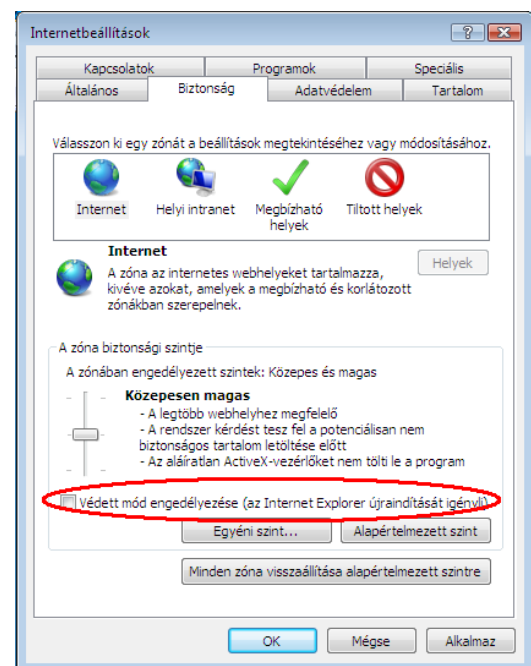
Internetbeállítások

?

Kapcsolatok | Programok | Speciális
Általános | Biztonság | Adatvédelem | Tartalom

Válasszon ki egy zónát a beállítások megtekintéséhez vagy módosításához.

Internet | Helyi intranet | Megbízható helyek | Tiltott helyek

Internet
A zóna az internetes webhelyeket tartalmazza, kivéve azokat, amelyek a megbízható és korlátozott zónákban szerepelnek.

Helyek

A zóna biztonsági szintje

A zónában engedélyezett szintek: Közepes és magas

Közepesen magas
- A legtöbb webhelyhez megfelelő
- A rendszer kérdést tesz fel a potenciálisan nem biztonságos tartalom letöltése előtt
- Az aláíratlan ActiveX-vezérlőket nem tölti le a program

Védett mód engedélyezése (az Internet Explorer újraindítását igényli)

Egyéni szint... | Alapértelmezett szint

Minden zóna visszaállítása alapértelmezett szintre

OK | Mégse | Alkalmaz